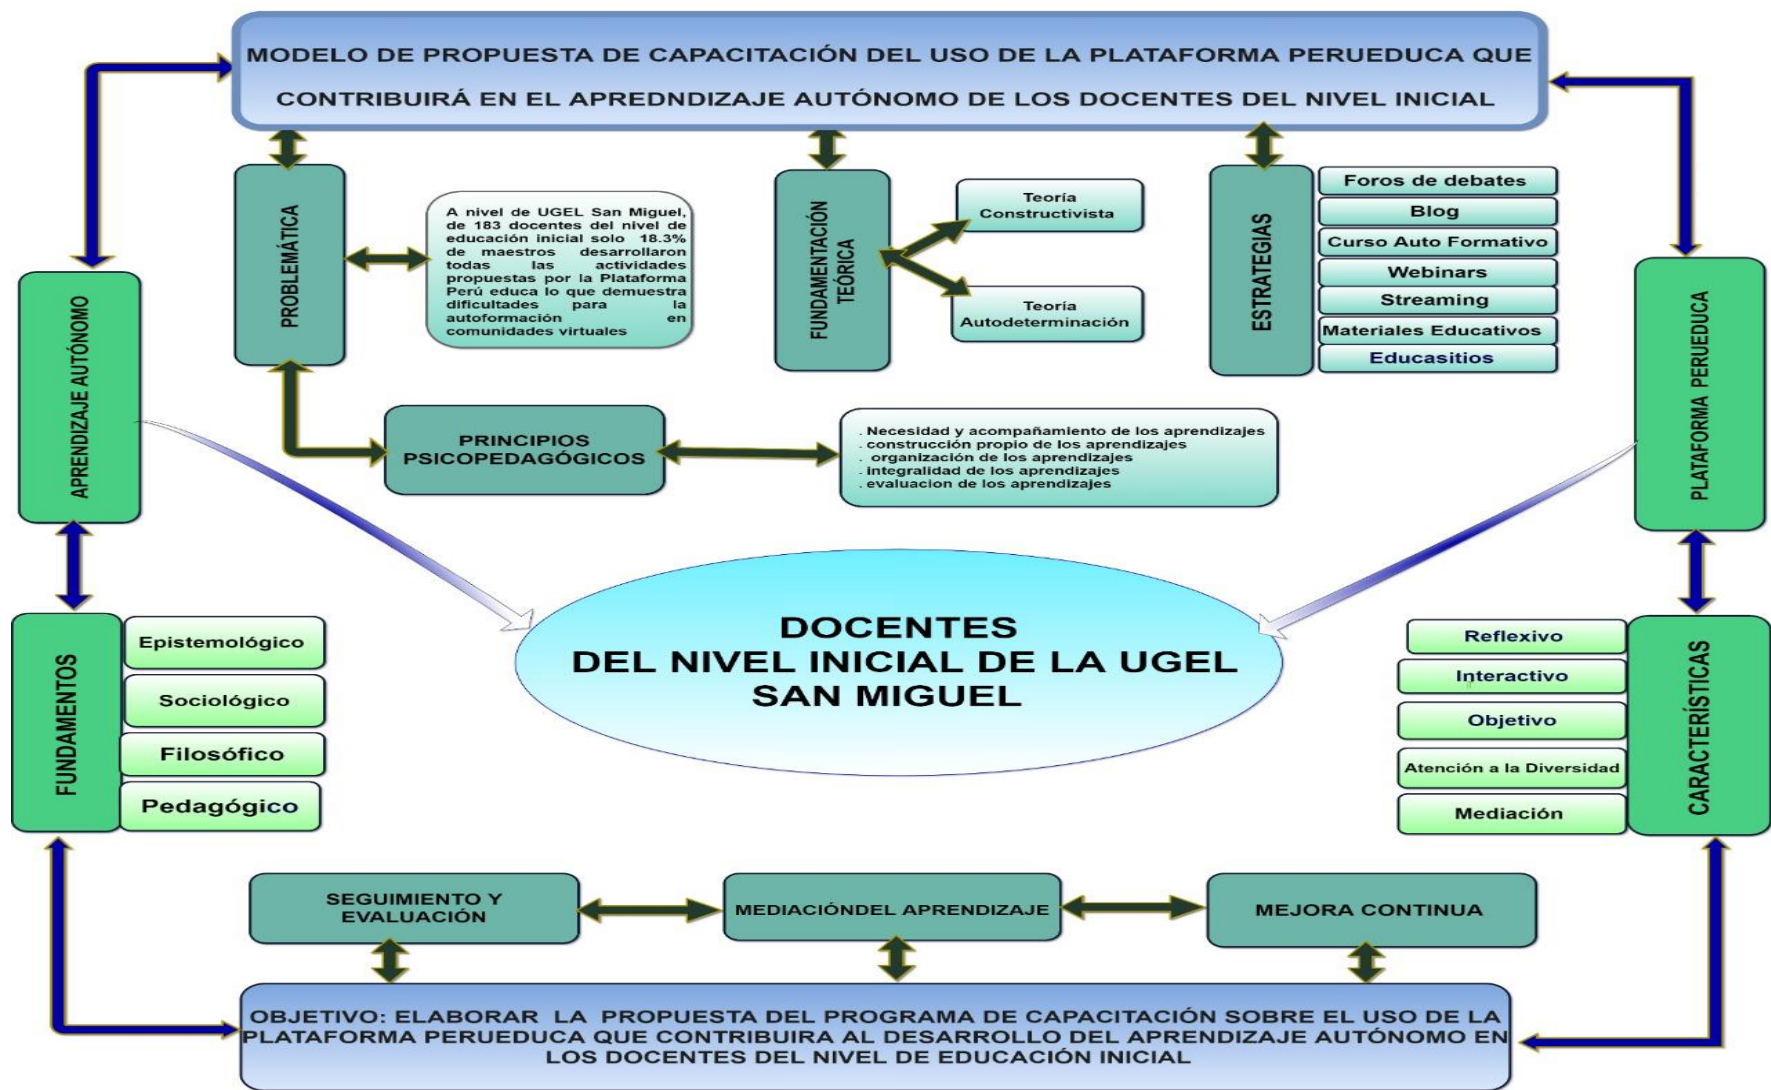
MODELO DE PROPUESTA DE CAPACITACIÓN DEL USO DE LA PLATAFORMA PERUEDUCA QUE CONTRIBUIRÁ EN EL APREDNDIZAJE AUTÓNOMO DE LOS DOCENTES DEL NIVEL INICIAL

PROBLEMÁTICA

A nivel de UGEL San Miguel, de 183 docentes del nivel de educación inicial solo 18.3% de maestros desarrollaron todas las actividades propuestas por la Plataforma Perú educa lo que demuestra dificultades para la autoformación en comunidades virtuales

FUNDAMENTACIÓN TEÓRICA

Teoría Constructivista

Teoría Autodeterminación

ESTRATEGIAS

Foros de debates
Blog
Curso Auto Formativo
Webinars
Streaming
Materiales Educativos
Educasitios

PRINCIPIOS PSICOPEDAGÓGICOS

. Necesidad y acompañamiento de los aprendizajes
. construcción propio de los aprendizajes
. organización de los aprendizajes
. integralidad de los aprendizajes
. evaluacion de los aprendizajes

APRENDIZAJE AUTÓNOMO

PLATAFORMA PERUEDUCA

DOCENTES DEL NIVEL INICIAL DE LA UGEL SAN MIGUEL

FUNDAMENTOS

Epistemológico
Sociológico
Filosófico
Pedagógico

CARACTERÍSTICAS

Reflexivo
Interactivo
Objetivo
Atención a la Diversidad
Mediación

SEGUIMIENTO Y EVALUACIÓN

MEDIACIÓNDEL APRENDIZAJE

MEJORA CONTINUA

OBJETIVO: ELABORAR LA PROPUESTA DEL PROGRAMA DE CAPACITACIÓN SOBRE EL USO DE LA PLATAFORMA PERUEDUCA QUE CONTRIBUIRA AL DESARROLLO DEL APRENDIZAJE AUTÓNOMO EN LOS DOCENTES DEL NIVEL DE EDUCACIÓN INICIAL